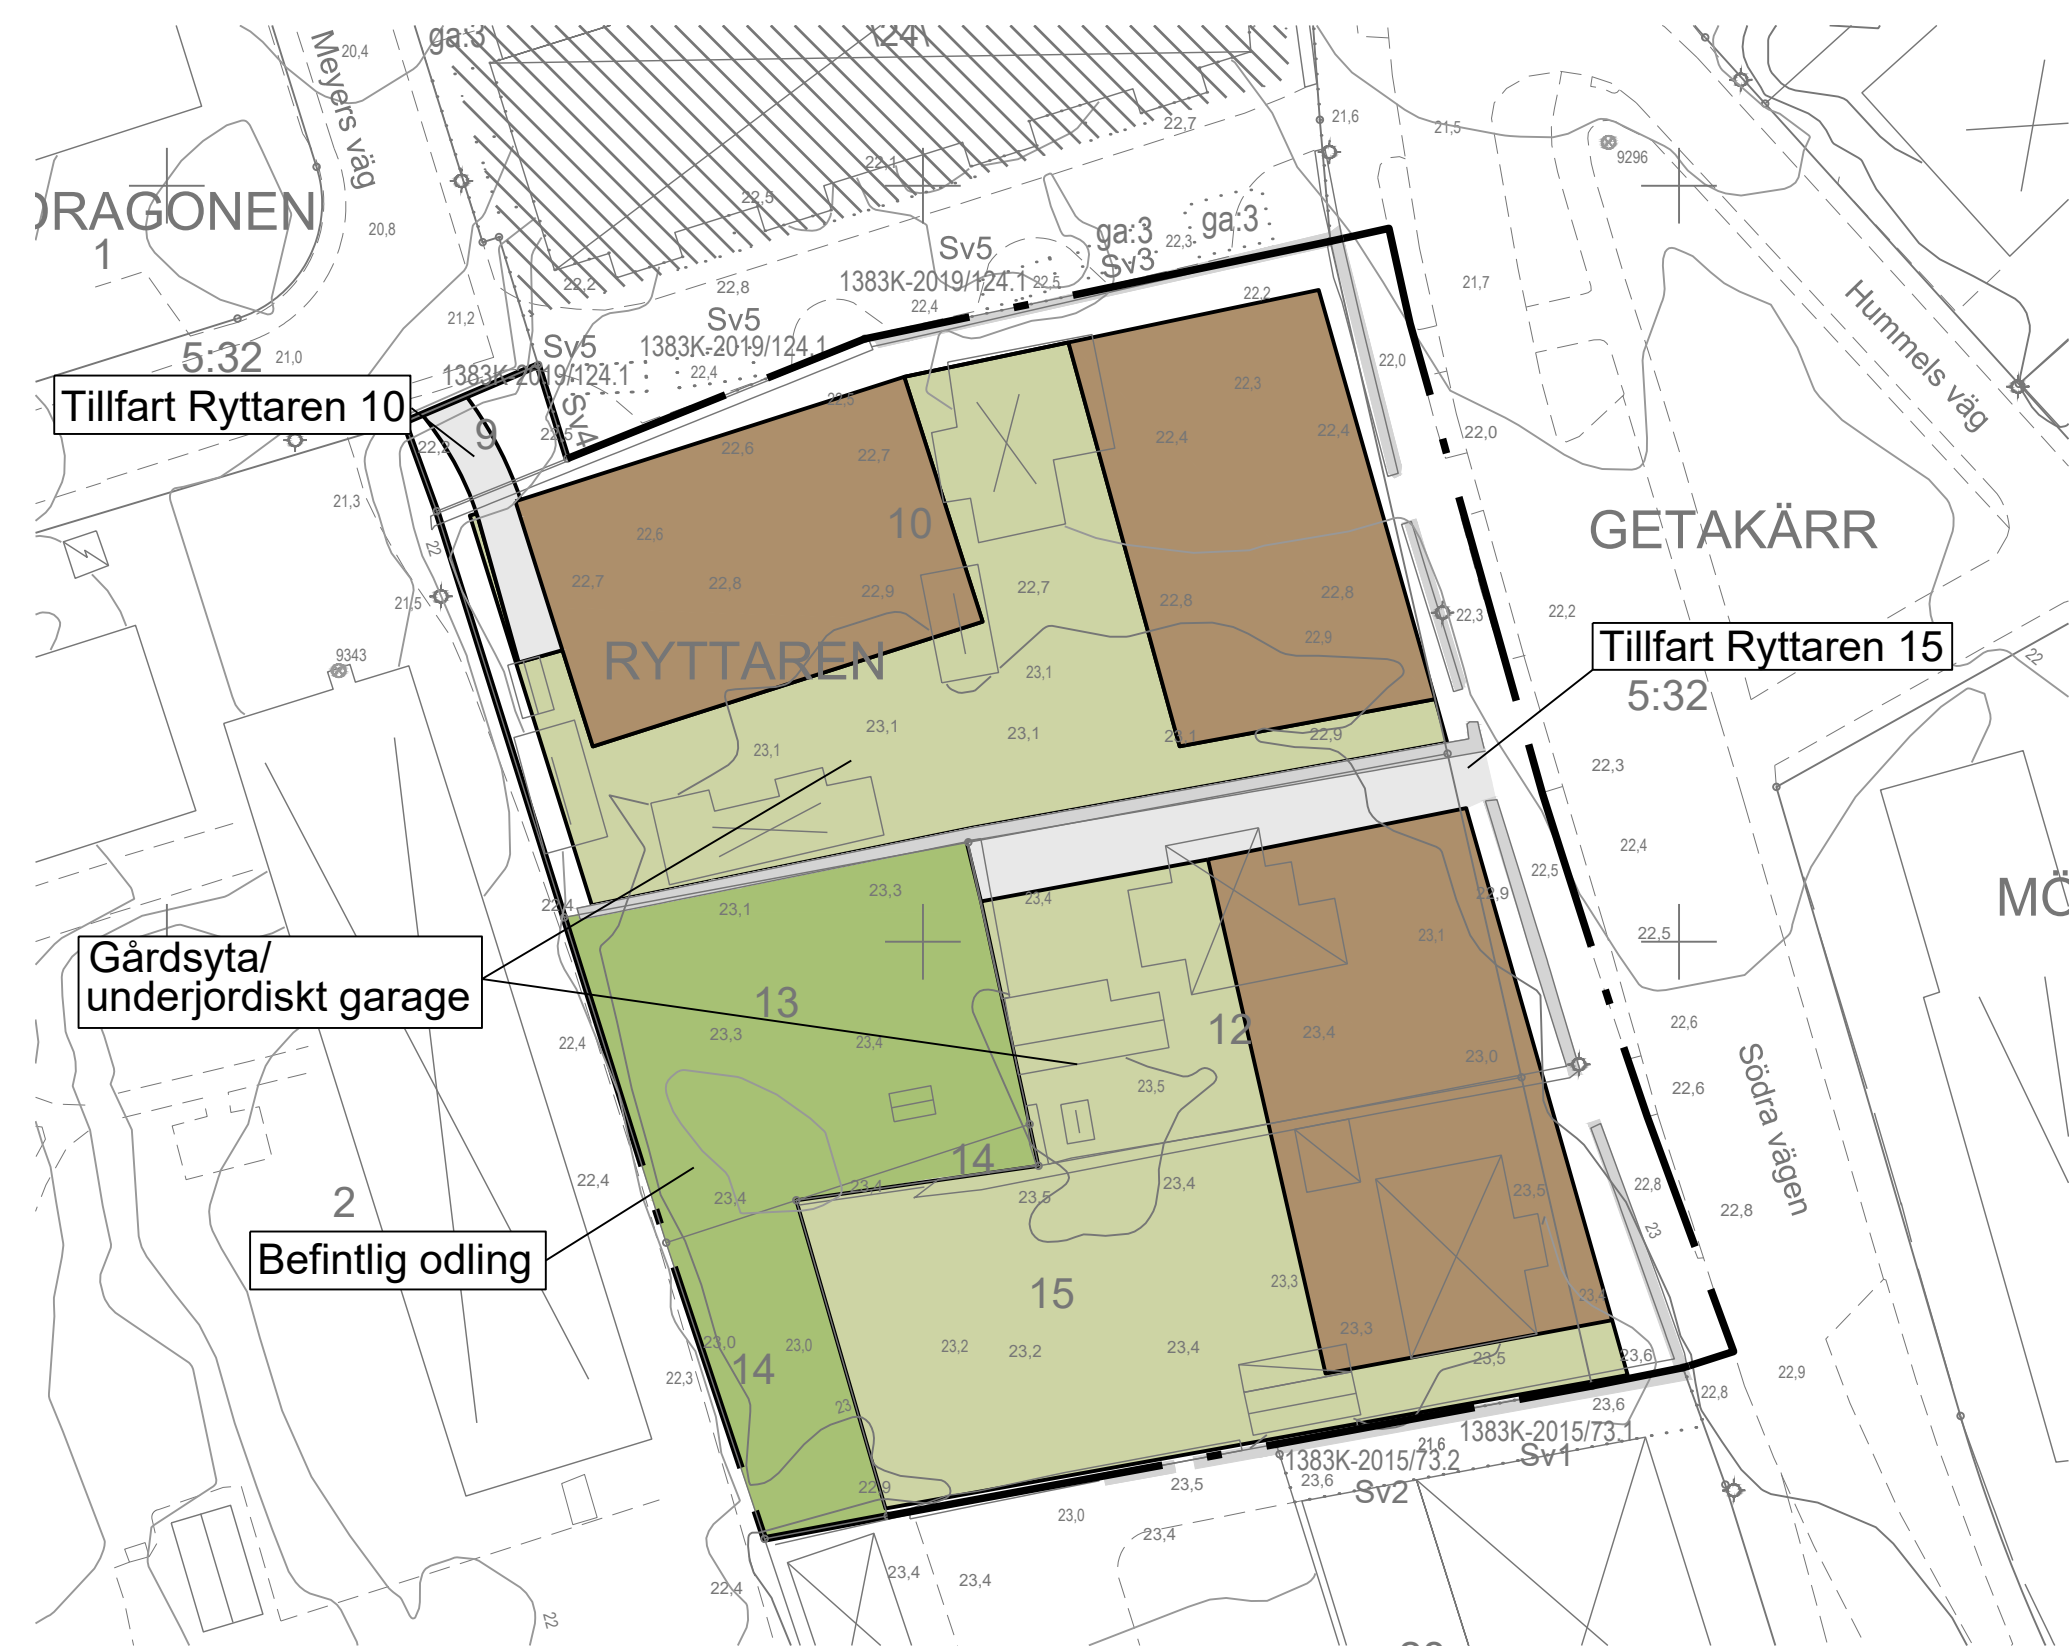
ga:3
124
Meyers väg
20,4
DRAGONEN
1
20,8
22,7
22,1
22,5
21,6
21,5
9296
21,7
Hummels väg
ga:3
ga:3
22,3
Sv5
Sv3
1383K-2019/124.1
22,5
22,4
22,8
22,2
Sv5
1383K-2019/124.1
22,4
Sv5
1383K-2019/124.1
Sv4
21,2
5:32
21,0
Tillfart Ryttaren 10
9
22,2
22,5
22,6
22,7
22,3
22,4
22,4
22,0
22,0
GETAKÄRR
10
21,3
22
22,6
22,7
22,8
22,9
22,7
22,8
22,8
21,5
22,3
22,2
9343
22,9
RYTTAREN
23,1
Tillfart Ryttaren 15
5:32
22
23,1
23,1
23,1
23,1
22,9
22,3
23,1
22,4
22,4
23,3
23,1
23,4
22,5
22,9
23,1
22,5
Gårdsyta/
underjordiskt garage
13
MÖ
12
23,3
23,4
23,4
22,4
22,6
23,0
23,5
22,6
Södra vägen
14
23,4
23,4
23,5
23,4
22,4
2
23,5
22,8
22,8
Befintlig odling
23
15
23,3
23,0
23,0
14
23,2
23,2
23,4
23,3
23,5
22,3
23,6
23,6
22,8
22,9
23,6
23
1383K-2015/73.1
21,6
Sv1
1383K-2015/73.2
22,9
23,5
23,6
Sv2
23,0
23,4
23,4
23,4
22,4
22